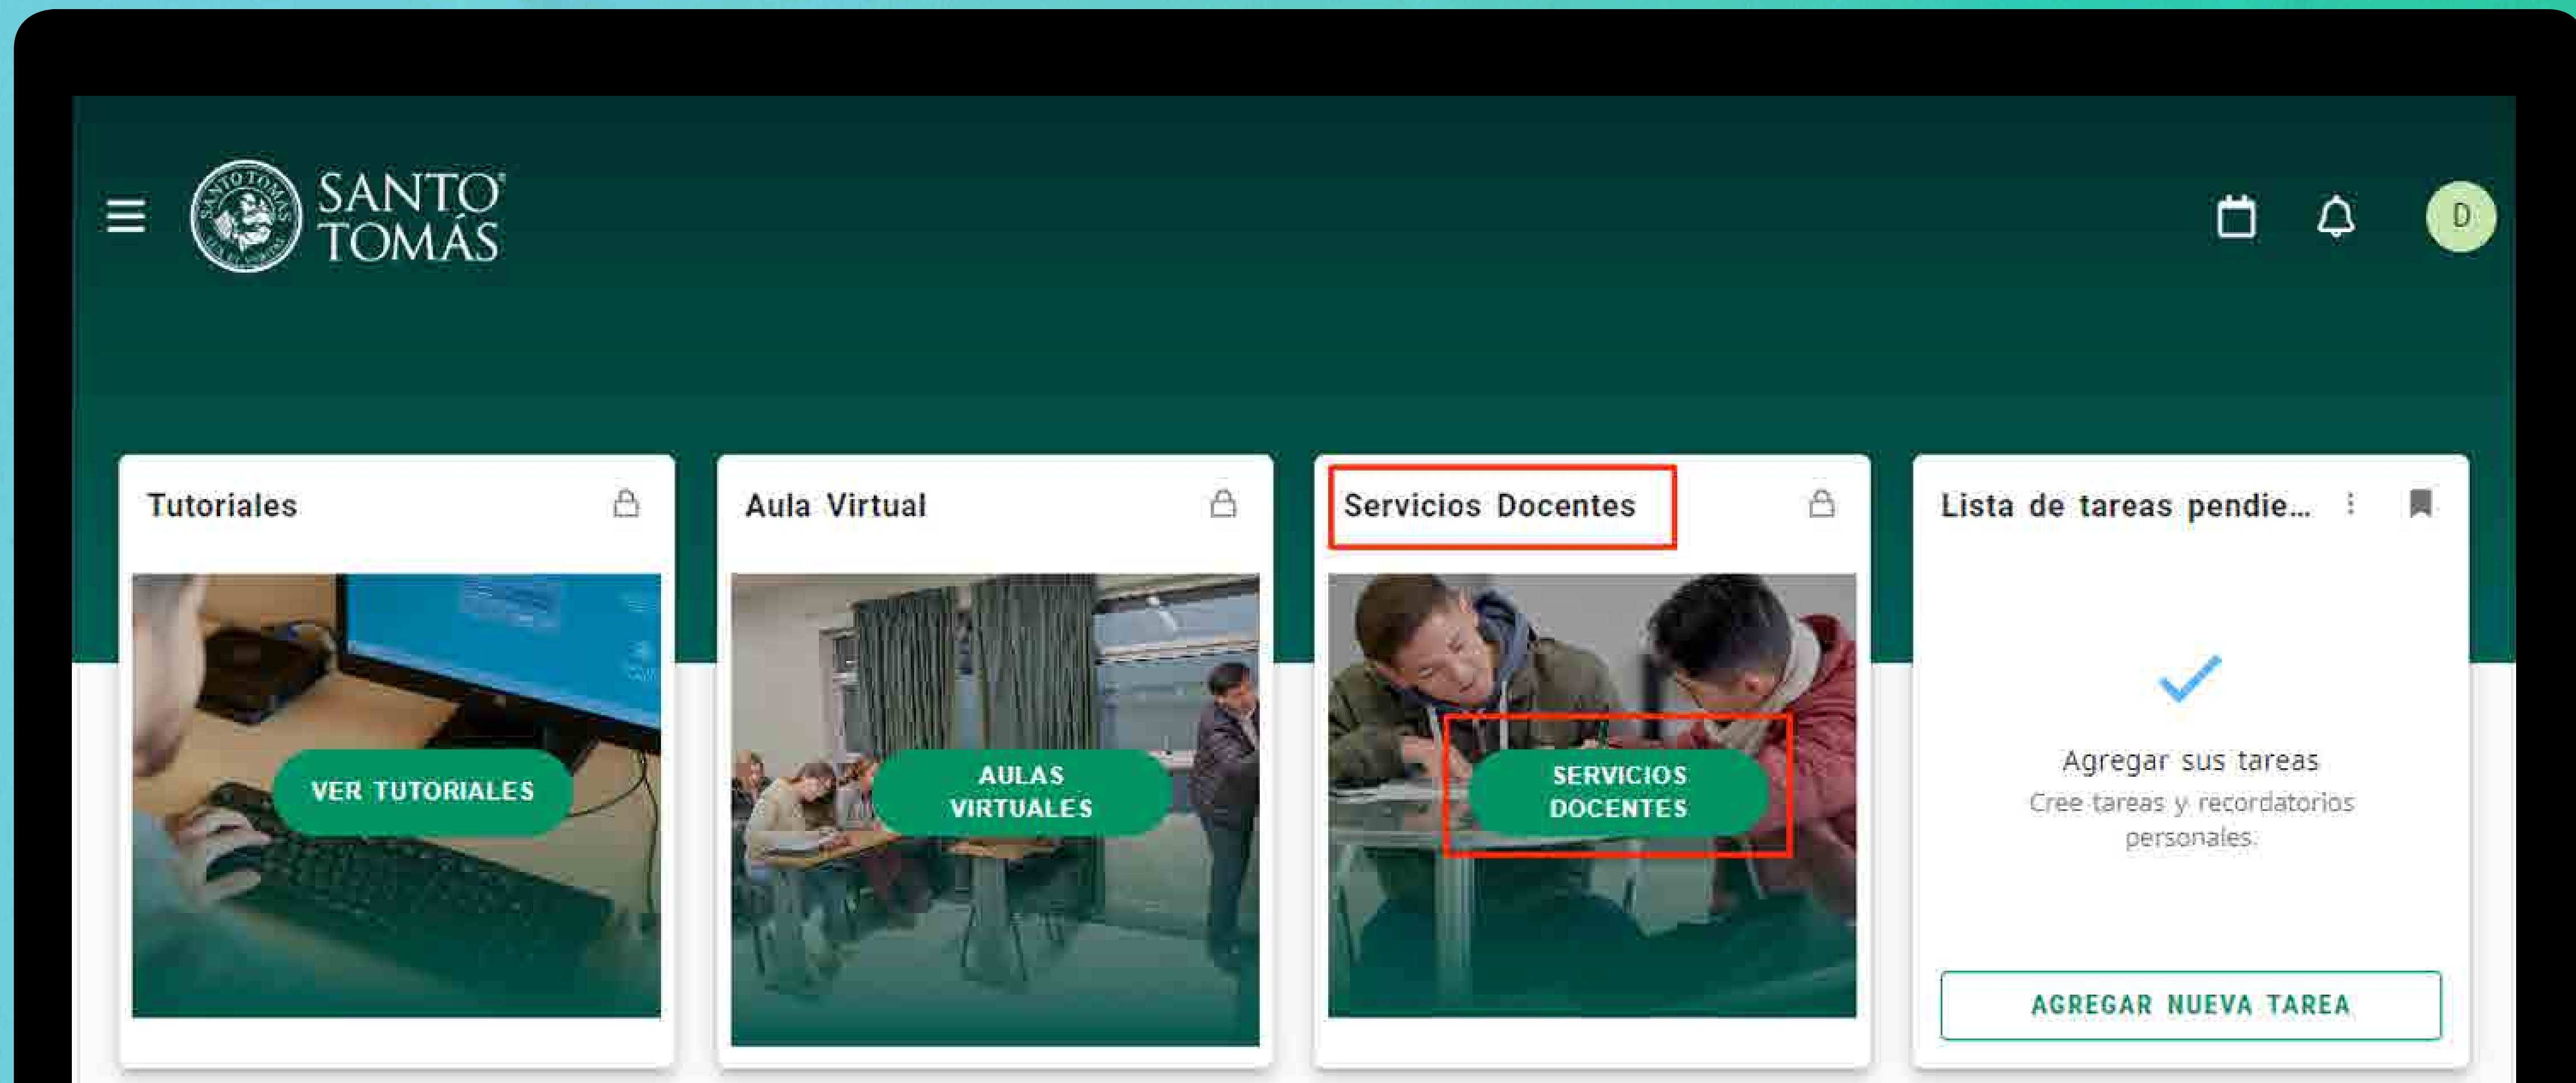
SANTO TOMÁS

D

Tutoriales

VER TUTORIALES

Aula Virtual

AULAS VIRTUALES

Servicios Docentes

SERVICIOS DOCENTES

Lista de tareas pendie...

Agregar sus tareas

Cree tareas y recordatorios personales.

AGREGAR NUEVA TAREA